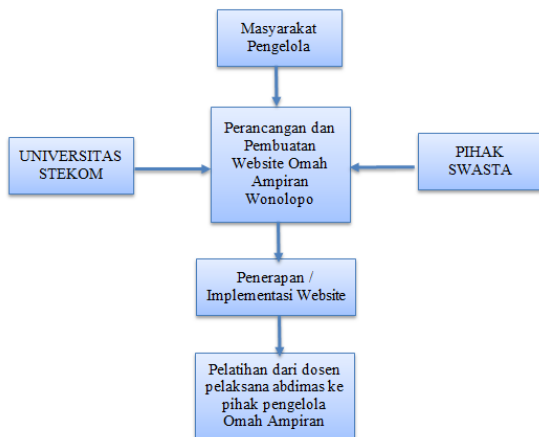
Masyarakat Pengelola

UNIVERSITAS STEKOM

Perancangan dan Pembuatan Website Omah Ampiran Wonolopo

PIHAK SWASTA

Penerapan / Implementasi Website

Pelatihan dari dosen pelaksana abdimas ke pihak pengelola Omah Ampiran